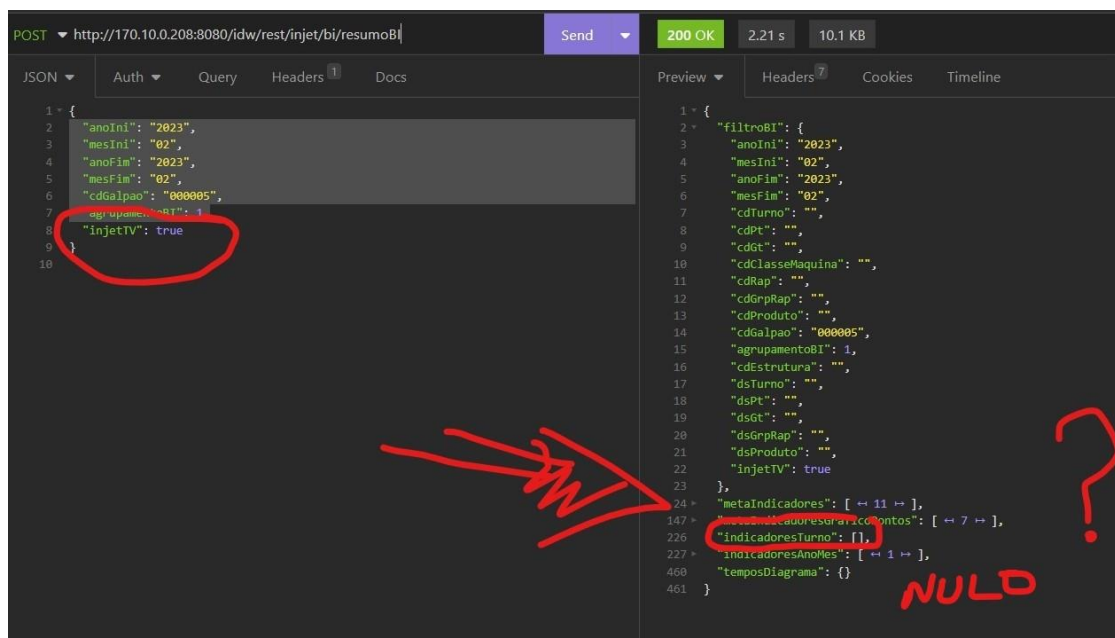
POST ▾ http://170.10.0.208:8080/idw/rest/injet/bi/resumoBI

Send

200 OK 2.21 s 10.1 KB

JSON ▾ Auth ▾ Query Headers 1 Docs

1 {
2 "anoIni": "2023",
3 "mesIni": "02",
4 "anoFim": "2023",
5 "mesFim": "02",
6 "cdGalpao": "000005",
7 "agrupamentoBI": 1
8 "injetTV": true
9 }
10

Preview ▾ Headers 7 Cookies Timeline

1 {
2 "filtroBI": {
3 "anoIni": "2023",
4 "mesIni": "02",
5 "anoFim": "2023",
6 "mesFim": "02",
7 "cdTurno": "",
8 "cdPt": "",
9 "cdGt": "",
10 "cdClasseMaquina": "",
11 "cdRap": "",
12 "cdGrpRap": "",
13 "cdProduto": "",
14 "cdGalpao": "000005",
15 "agrupamentoBI": 1,
16 "cdEstrutura": "",
17 "dsTurno": "",
18 "dsPt": "",
19 "dsGt": "",
20 "dsGrpRap": "",
21 "dsProduto": "",
22 "injetTV": true
23 },
24 "metaIndicadores": [ ↔ 11 ↔ ],
147 "metaIndicadoresGraficoPontos": [ ↔ 7 ↔ ],
226 "indicadoresTurno": [],
227 "indicadoresAnoMes": [ ↔ 1 ↔ ],
460 "temposDiagrama": {}
461 }

?

NULO